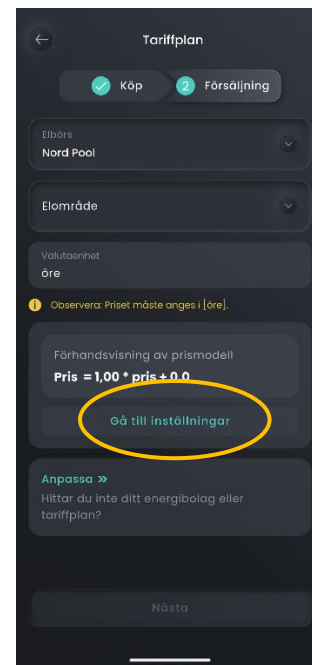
Tariffplan

Köp

2 Försäljning

Elbörs
Nord Pool

Elområde

Valutaenhet
öre

Observera: Priset måste anges i [öre].

Förhandsvisning av prismodell
Pris = 1,00 * pris + 0,0

Gå till inställningar

Anpassa »
Hittar du inte ditt energibolag eller tariffplan?

Nästa